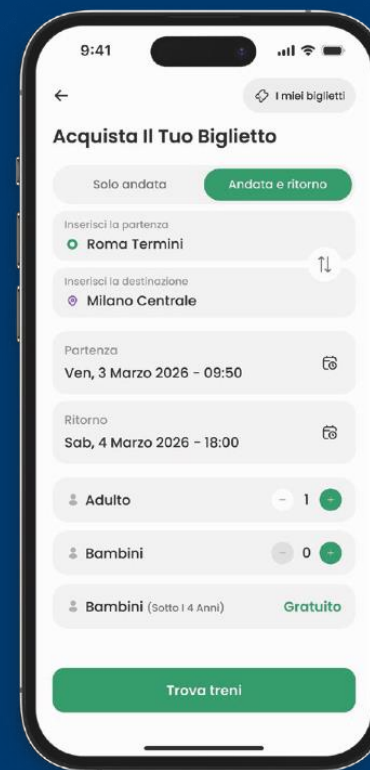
9:41

I miei biglietti

Acquista Il Tuo Biglietto

Solo andata

Andata e ritorno

Inserisci la partenza

Roma Termini

Inserisci la destinazione

Milano Centrale

Partenza

Ven, 3 Marzo 2026 - 09:50

Ritorno

Sab, 4 Marzo 2026 - 18:00

Adulto

1

Bambini

0

Bambini (Sotto I 4 Anni)

Gratuito

Trova treni